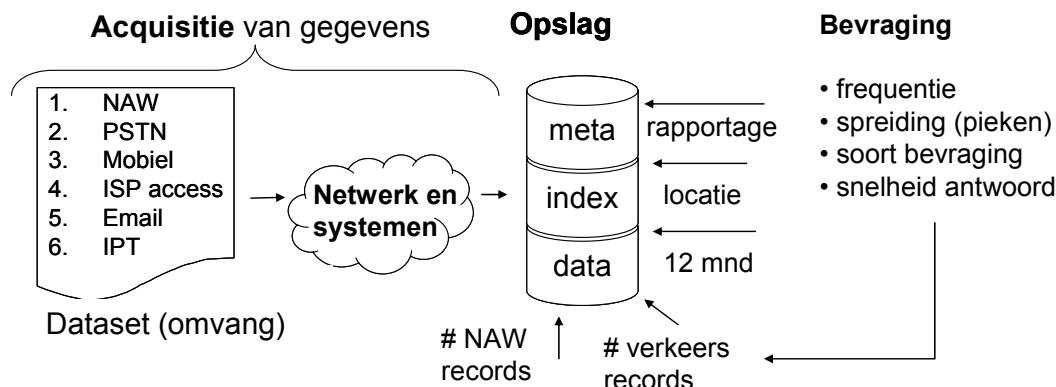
**Acquisitie** van gegevens

**Opslag**

**Bevraging**

1. NAW
2. PSTN
3. Mobiel
4. ISP access
5. Email
6. IPT

Dataset (omvang)

**Netwerk en systemen**

meta

index

data

rapportage

locatie

12 mnd

• frequentie
• spreiding (pieken)
• soort bevraging
• snelheid antwoord

# NAW records

# verkeers records